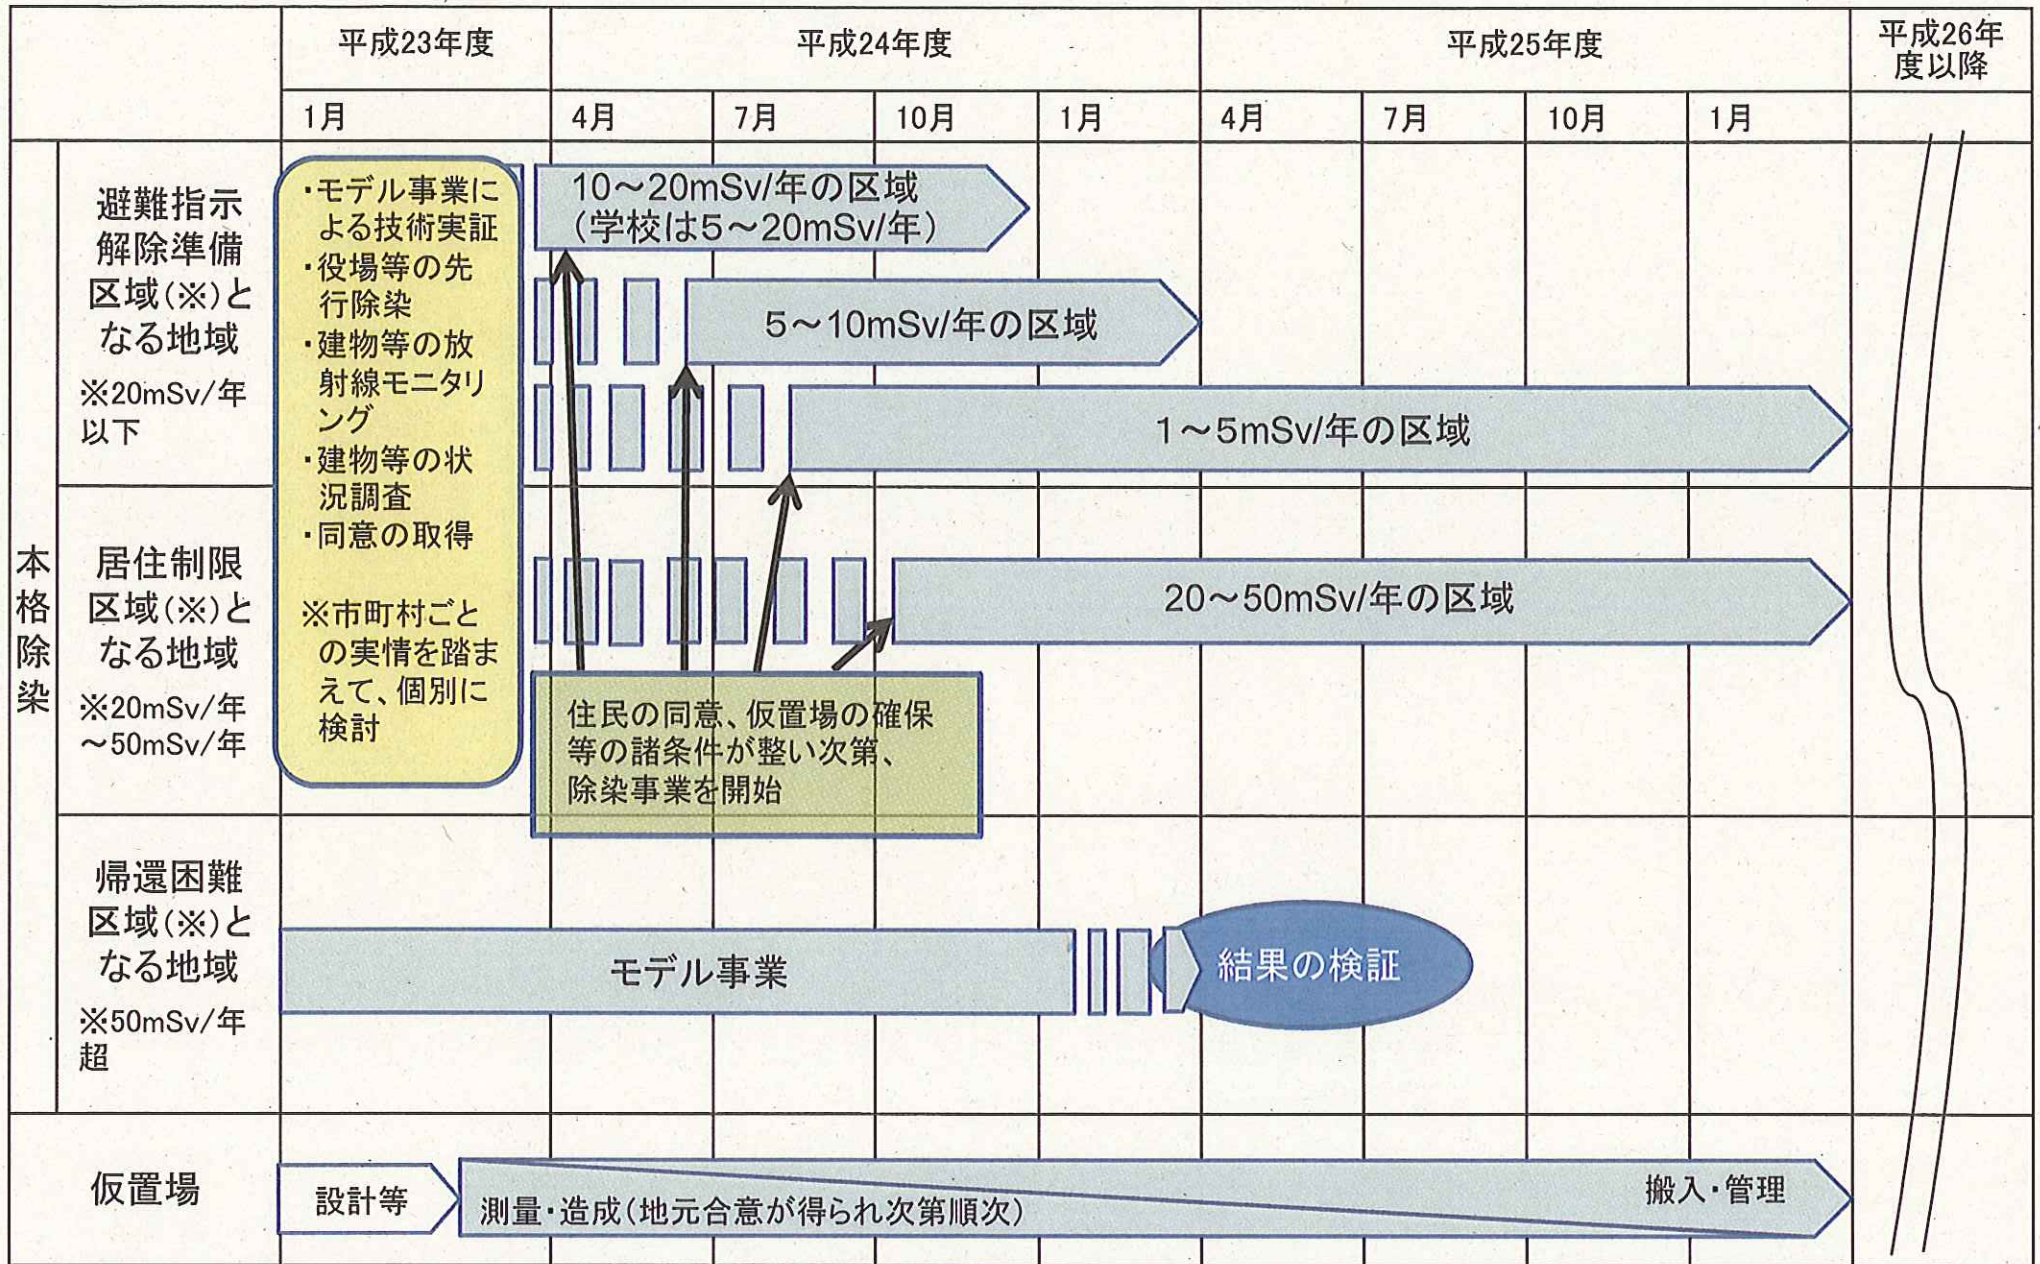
| | | 平成23年度 | 平成24年度 | | | | 平成25年度 | | | | 平成26年度以降 |
|---|---|---|---|---|---|---|---|---|---|---|---|
| | | 1月 | 4月 | 7月 | 10月 | 1月 | 4月 | 7月 | 10月 | 1月 | |
| 本格除染 | 避難指示解除準備区域(※)となる地域 ※20mSv/年以下 | | | | | | | | | | |
| | 居住制限区域(※)となる地域 ※20mSv/年〜50mSv/年 | | | | | | | | | | |
| | 帰還困難区域(※)となる地域 ※50mSv/年超 | | | | | | | | | | |
| 仮置場 | | | | | | | | | | | |

・モデル事業による技術実証
・役場等の先行除染
・建物等の放射線モニタリング
・建物等の状況調査
・同意の取得

※市町村ごとの実情を踏まえて、個別に検討

10〜20mSv/年の区域
(学校は5〜20mSv/年)

5〜10mSv/年の区域

1〜5mSv/年の区域

20〜50mSv/年の区域

住民の同意、仮置場の確保等の諸条件が整い次第、除染事業を開始

モデル事業

結果の検証

設計等

測量・造成(地元合意が得られ次第順次)

搬入・管理